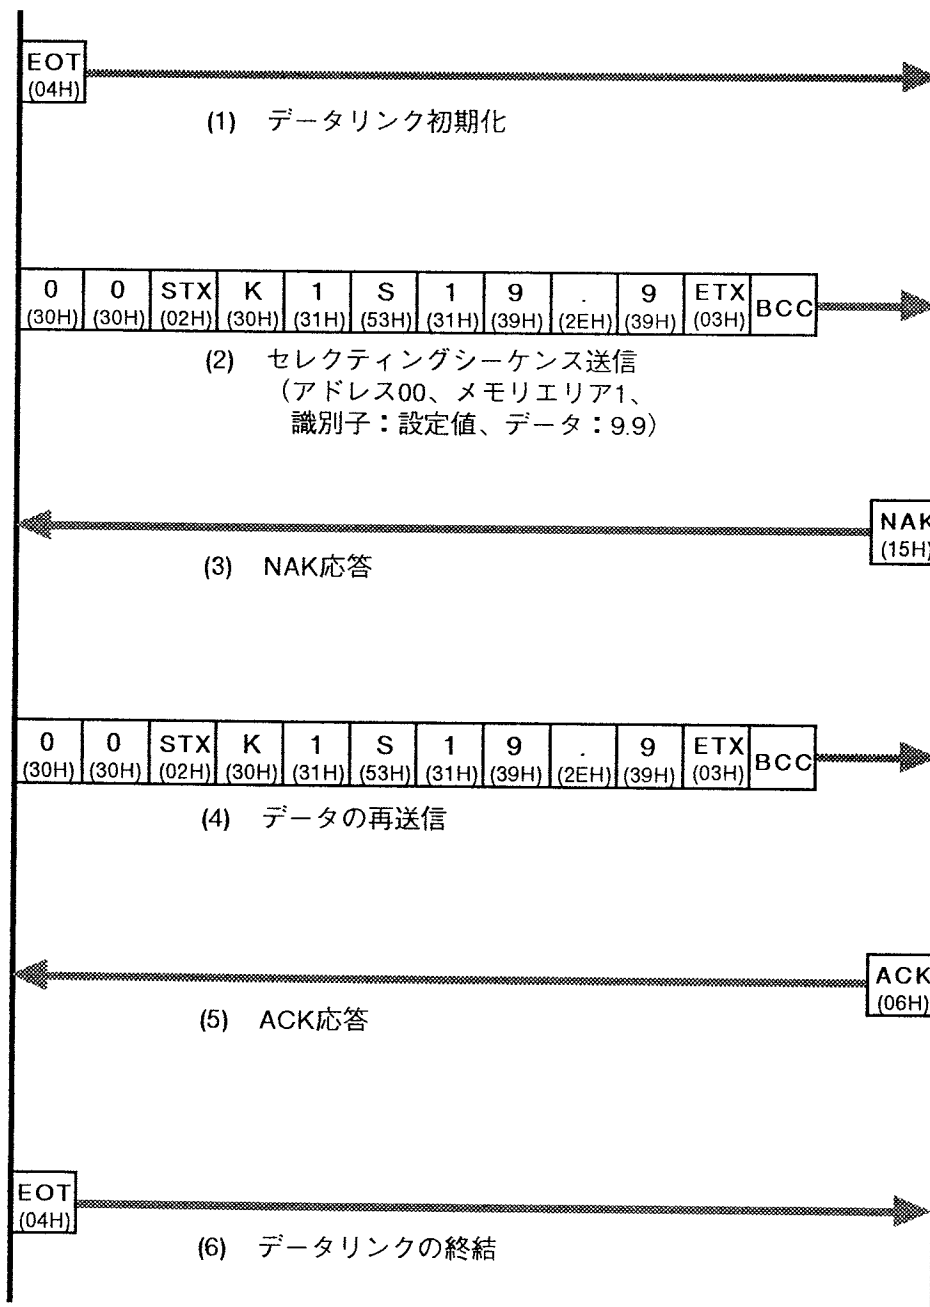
EOT
(04H)

(1) データリンク初期化

| 0 | 0 | STX | K | 1 | S | 1 | 9 | . | 9 | ETX | BCC |
|---|---|---|---|---|---|---|---|---|---|---|---|
| (30H) | (30H) | (02H) | (30H) | (31H) | (53H) | (31H) | (39H) | (2EH) | (39H) | (03H) | |

(2) セレクティングシーケンス送信
(アドレス00、メモリエリア1、
識別子：設定値、データ：9.9)

NAK
(15H)

(3) NAK応答

| 0 | 0 | STX | K | 1 | S | 1 | 9 | . | 9 | ETX | BCC |
|---|---|---|---|---|---|---|---|---|---|---|---|
| (30H) | (30H) | (02H) | (30H) | (31H) | (53H) | (31H) | (39H) | (2EH) | (39H) | (03H) | |

(4) データの再送信

ACK
(06H)

(5) ACK応答

EOT
(04H)

(6) データリンクの終結